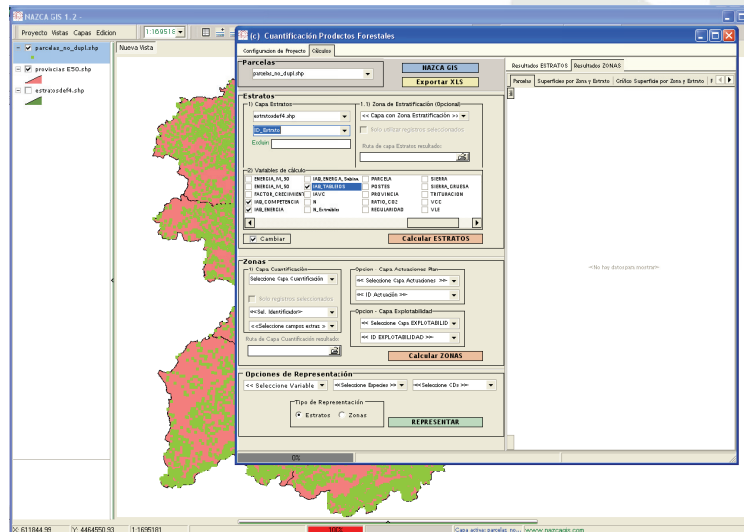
NAZCA GIS 1.2 -

Proyecto Vistas Capas Edicion 1:169518

parcelas_no_dupl.shp
provincias E50.shp
estratosdef4.shp

Nueva Vista

(c) Cuantificación Productos Forestales

Configuracion de Proyecto | Cálculos

Parcelas
parcelas_no_dupl.shp
NAZCA GIS
Exportar XLS

Estratos
1) Capa Estratos
estratosdef4.shp
ID_Estrato
Exclusi
1.1) Zona de Estratificación (Opcional)
<< Capa con Zona Estratificación >>
Solo utilizar registros seleccionados
Ruta de capa Estratos resultado:

2) Variables de cálculo
ENERGIA_hf_50 | IAB_ENERGIA_Sebas | PARCELA | SIERRA
ENERGIA_hf_50 | IAB_TABLEROS | POSTES | SIERRA_GRUESA
FACTOR_CRECIMIENT | IAVC | PROVINCIA | TRITURACION
IAB_COMPETENCIA | N | RATIO_CO2 | VCC
IAB_ENERGIA | N_Extraibles | REGULARIDAD | VLE

Cambiar
Calcular ESTRATOS

Zonas
1) Capa Cuantificación
Seleccione Capa Cuantificación
Solo registros seleccionados
<<Sel. Identificador>
<<Seleccione campos extras >
Ruta de Capa Cuantificación resultado:
Opcion - Capa Actuaciones Plan
<< Seleccione Capa Actuaciones >>
<< ID Actuación >>
Opcion - Capa Explotabilidad
<< Seleccione Capa EXPLOTABILID
<< ID EXPLOTABILIDAD >>
Calcular ZONAS

Opciones de Representación
<< Seleccione Variable >> | <<Seleccione Especies >> | <<Seleccione CDs >>
Tipo de Representación
Estratos | Zonas
REPRESENTAR

0%

Resultados ESTRATOS | Resultados ZONAS
Parcelas | Superficies por Zona y Estrato | Gráfico Superficie por Zona y Estrato
<<No hay datos para mostrar>>

X: 611844.99 | Y: 4464550.93 | 1:169518 | 100% | Capa activa: parcelas_no... | www.nazcagis.com